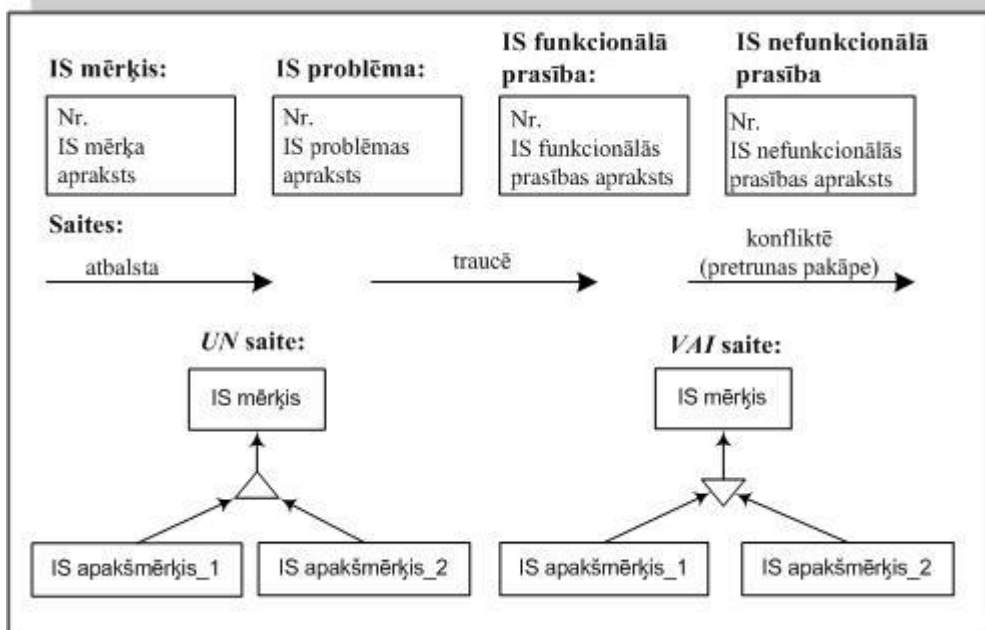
IS mērķis:

Nr.
IS mērķa apraksts

IS problēma:

Nr.
IS problēmas apraksts

IS funkcionālā prasība:

Nr.
IS funkcionālās prasības apraksts

IS nefunkcionālā prasība

Nr.
IS nefunkcionālās prasības apraksts

Saites:

atbalsta

traucē

konfliktē (pretrunas pakāpe)

*UN* saite:

IS mērķis

IS apakšmērķis_1

IS apakšmērķis_2

*VAI* saite:

IS mērķis

IS apakšmērķis_1

IS apakšmērķis_2